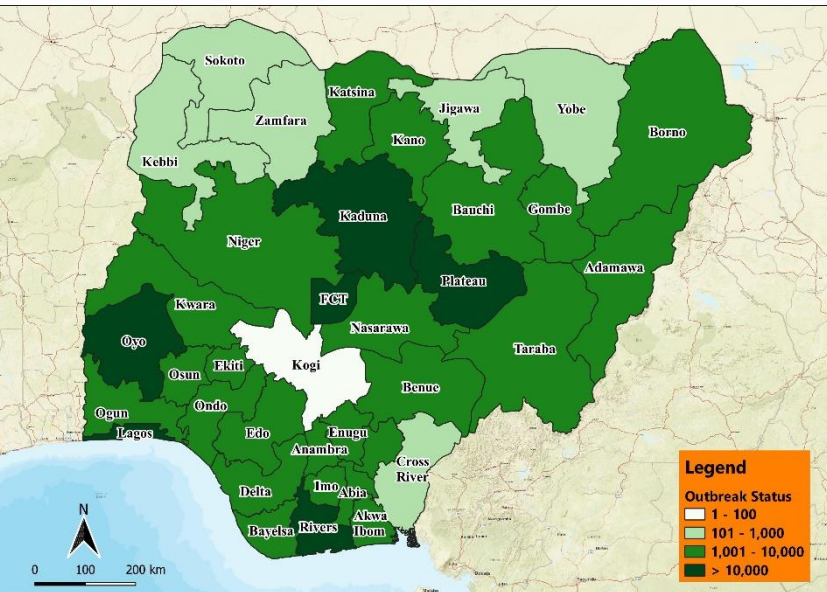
Sokoto
Katsina
Jigawa
Yobe
Zamfara
Kano
Borno
Kebbi
Kaduna
Bauchi
Gombe
Niger
Plateau
Adamawa
FCT
Kwara
Oyo
Nasarawa
Taraba
Kogi
Ekiti
Osun
Benue
Ondo
Ogun
Lagos
Edo
Enugu
Anambra
Cross River
Imo
Abia
Delta
Akwa Ibom
Bayelsa
Rivers
N
0
100
200 km
Legend
Outbreak Status
1 - 100
101 - 1,000
1,001 - 10,000
> 10,000